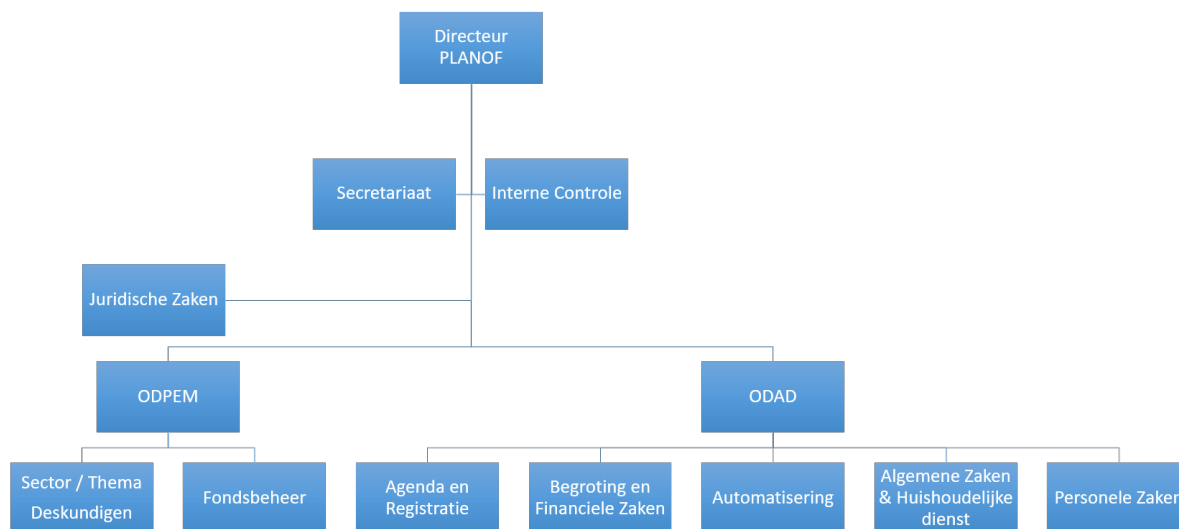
Directeur PLANOF

Secretariaat

Interne Controle

Juridische Zaken

ODPEM

ODAD

Sector / Thema Deskundigen

Fondsbeheer

Agenda en Registratie

Begroting en Financiele Zaken

Automatisering

Algemene Zaken & Huishoudelijke dienst

Personele Zaken